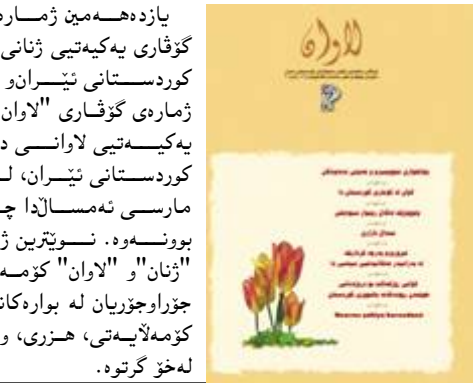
یازدەهەمین ژمارە
گۆڤاری یەکیەتیی ژنانی
کوردستانی ئێران و
ژمارەی گۆڤاری "لاوان
یەکیەتیی لاوانی د
کوردستانی ئێران، لە
مارسی ئەمساڵدا چ
بوونەوە. نوێترین ژ
"ژنان" و "لاوان" کۆمە
جۆراوجۆریان لە بوارەکان
کۆمەڵایەتی، هزری، و
لەخۆ گرتوە.

لاوان

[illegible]
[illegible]
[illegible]
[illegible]
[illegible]
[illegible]
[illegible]
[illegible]